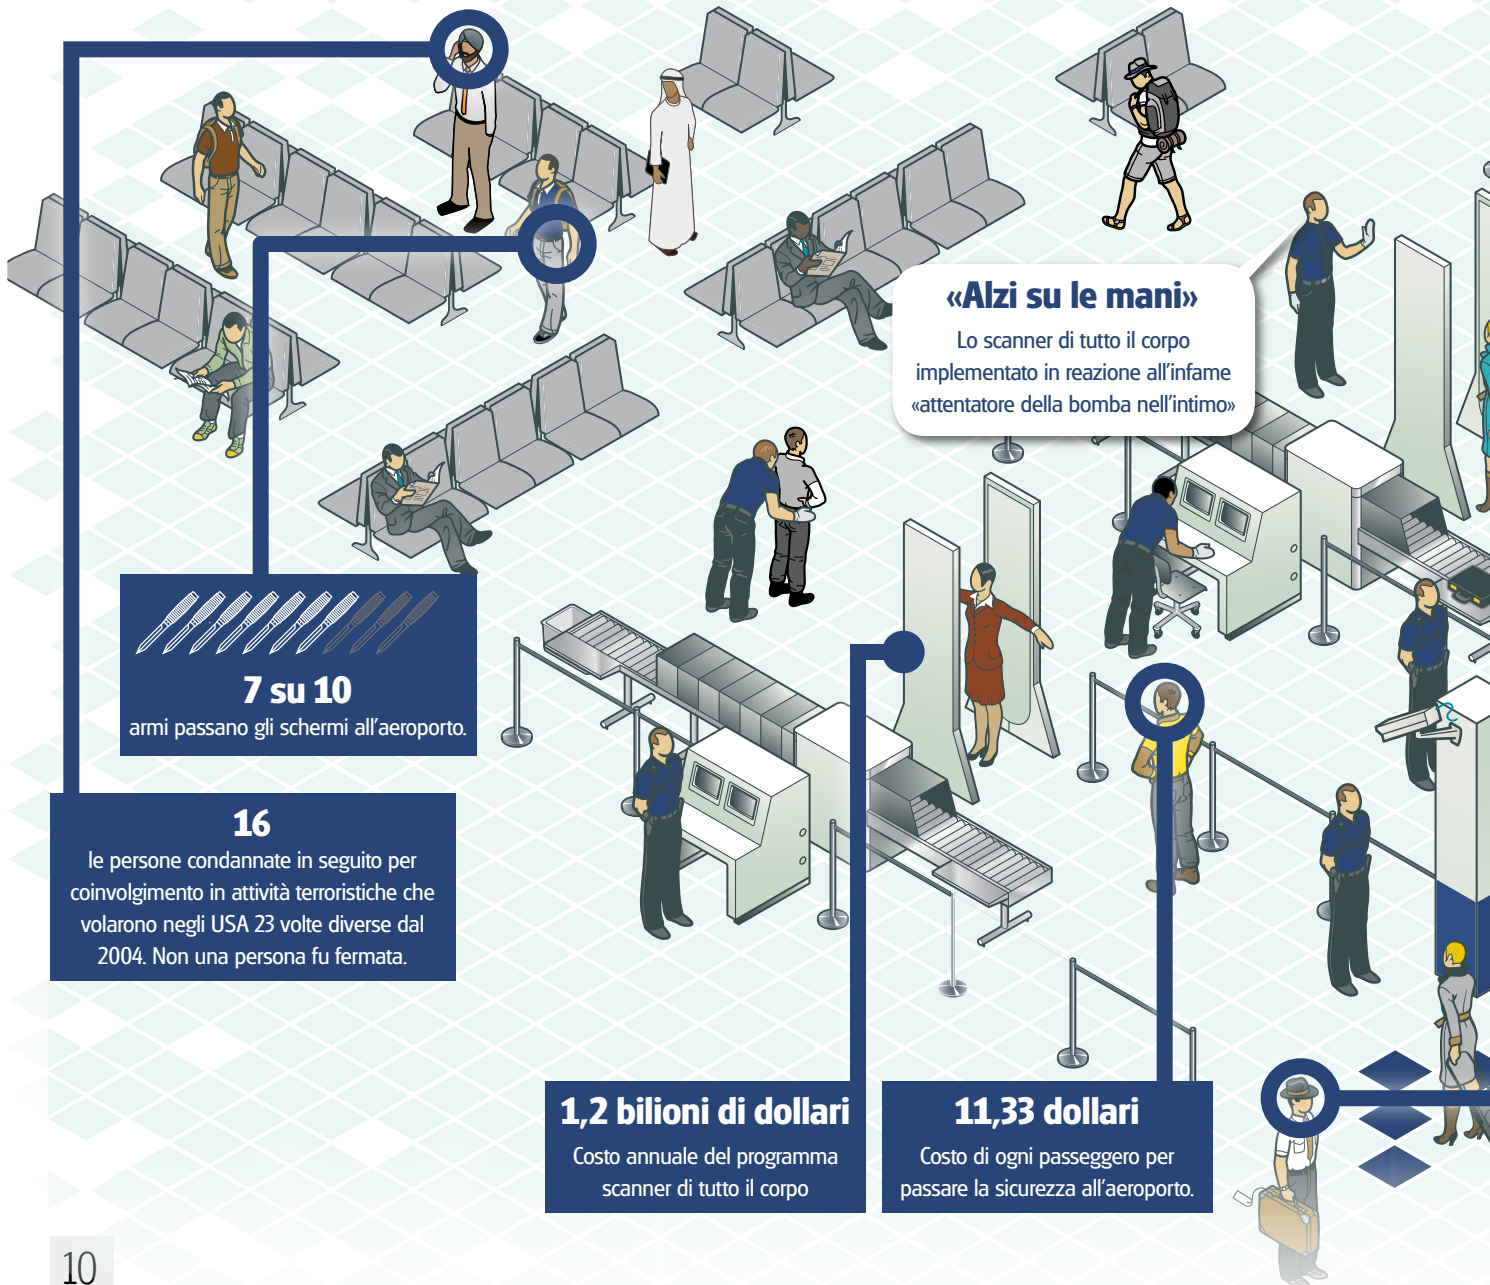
«Alzi su le mani»
Lo scanner di tutto il corpo implementato in reazione all'infame «attentatore della bomba nell'intimo»

7 su 10
armi passano gli schermi all'aeroporto.

16
le persone condannate in seguito per coinvolgimento in attività terroristiche che volarono negli USA 23 volte diverse dal 2004. Non una persona fu fermata.

1,2 bilioni di dollari
Costo annuale del programma scanner di tutto il corpo

11,33 dollari
Costo di ogni passeggero per passare la sicurezza all'aeroporto.

10